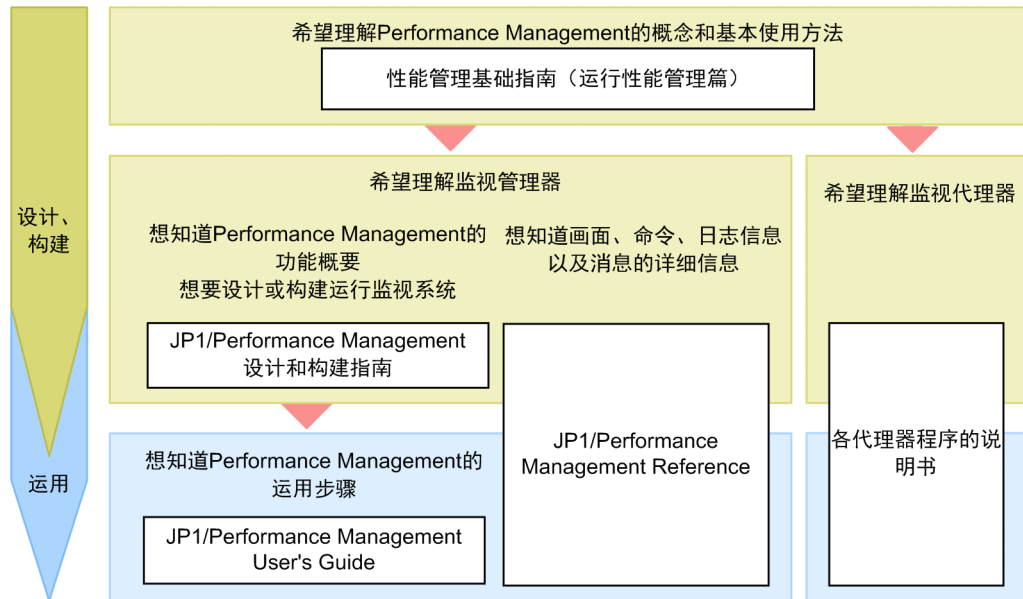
设计、构建

运用

希望理解Performance Management的概念和基本使用方法

性能管理基础指南（运行性能管理篇）

希望理解监视管理器

想知道Performance Management的功能概要
想要设计或构建运行监视系统

JP1/Performance Management
设计和构建指南

想知道画面、命令、日志信息以及消息的详细信息

JP1/Performance Management Reference

希望理解监视代理器

各代理器程序的说明书

想知道Performance Management的运用步骤

JP1/Performance Management User's Guide